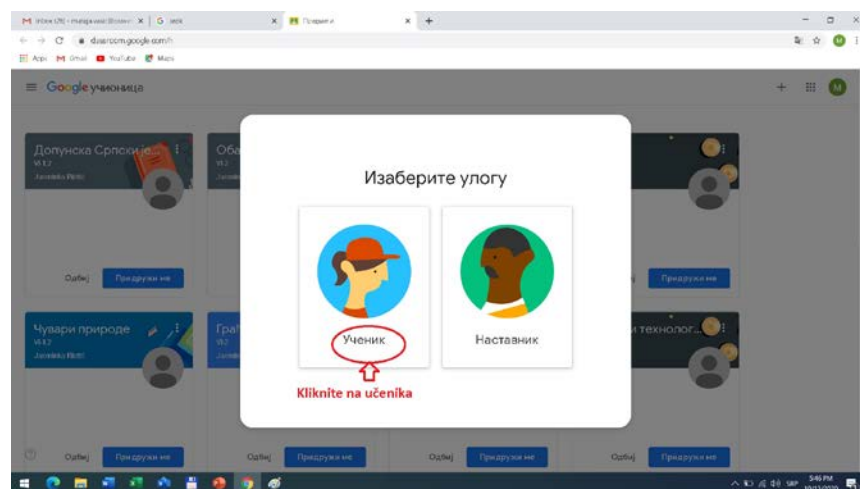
M Inbox (25) - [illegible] × | G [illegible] × | Послови × | +

classroom.google.com/h

Apps  M Gmail  YouTube  Maps

≡ Google учионица

Допунска Српски је...
VI-2
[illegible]

Об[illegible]
VI-2

Одбиј  Придружи ме

Одбиј  Придружи ме

Чувари природе
VI-2
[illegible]

Граф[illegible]
VI-2

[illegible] технолог...

Одбиј  Придружи ме

Одбиј  Придружи ме

Одбиј  Придружи ме

Одбиј  Придружи ме

Изаберите улогу

Ученик

Наставник

Kliknite na učenika

5:46 PM